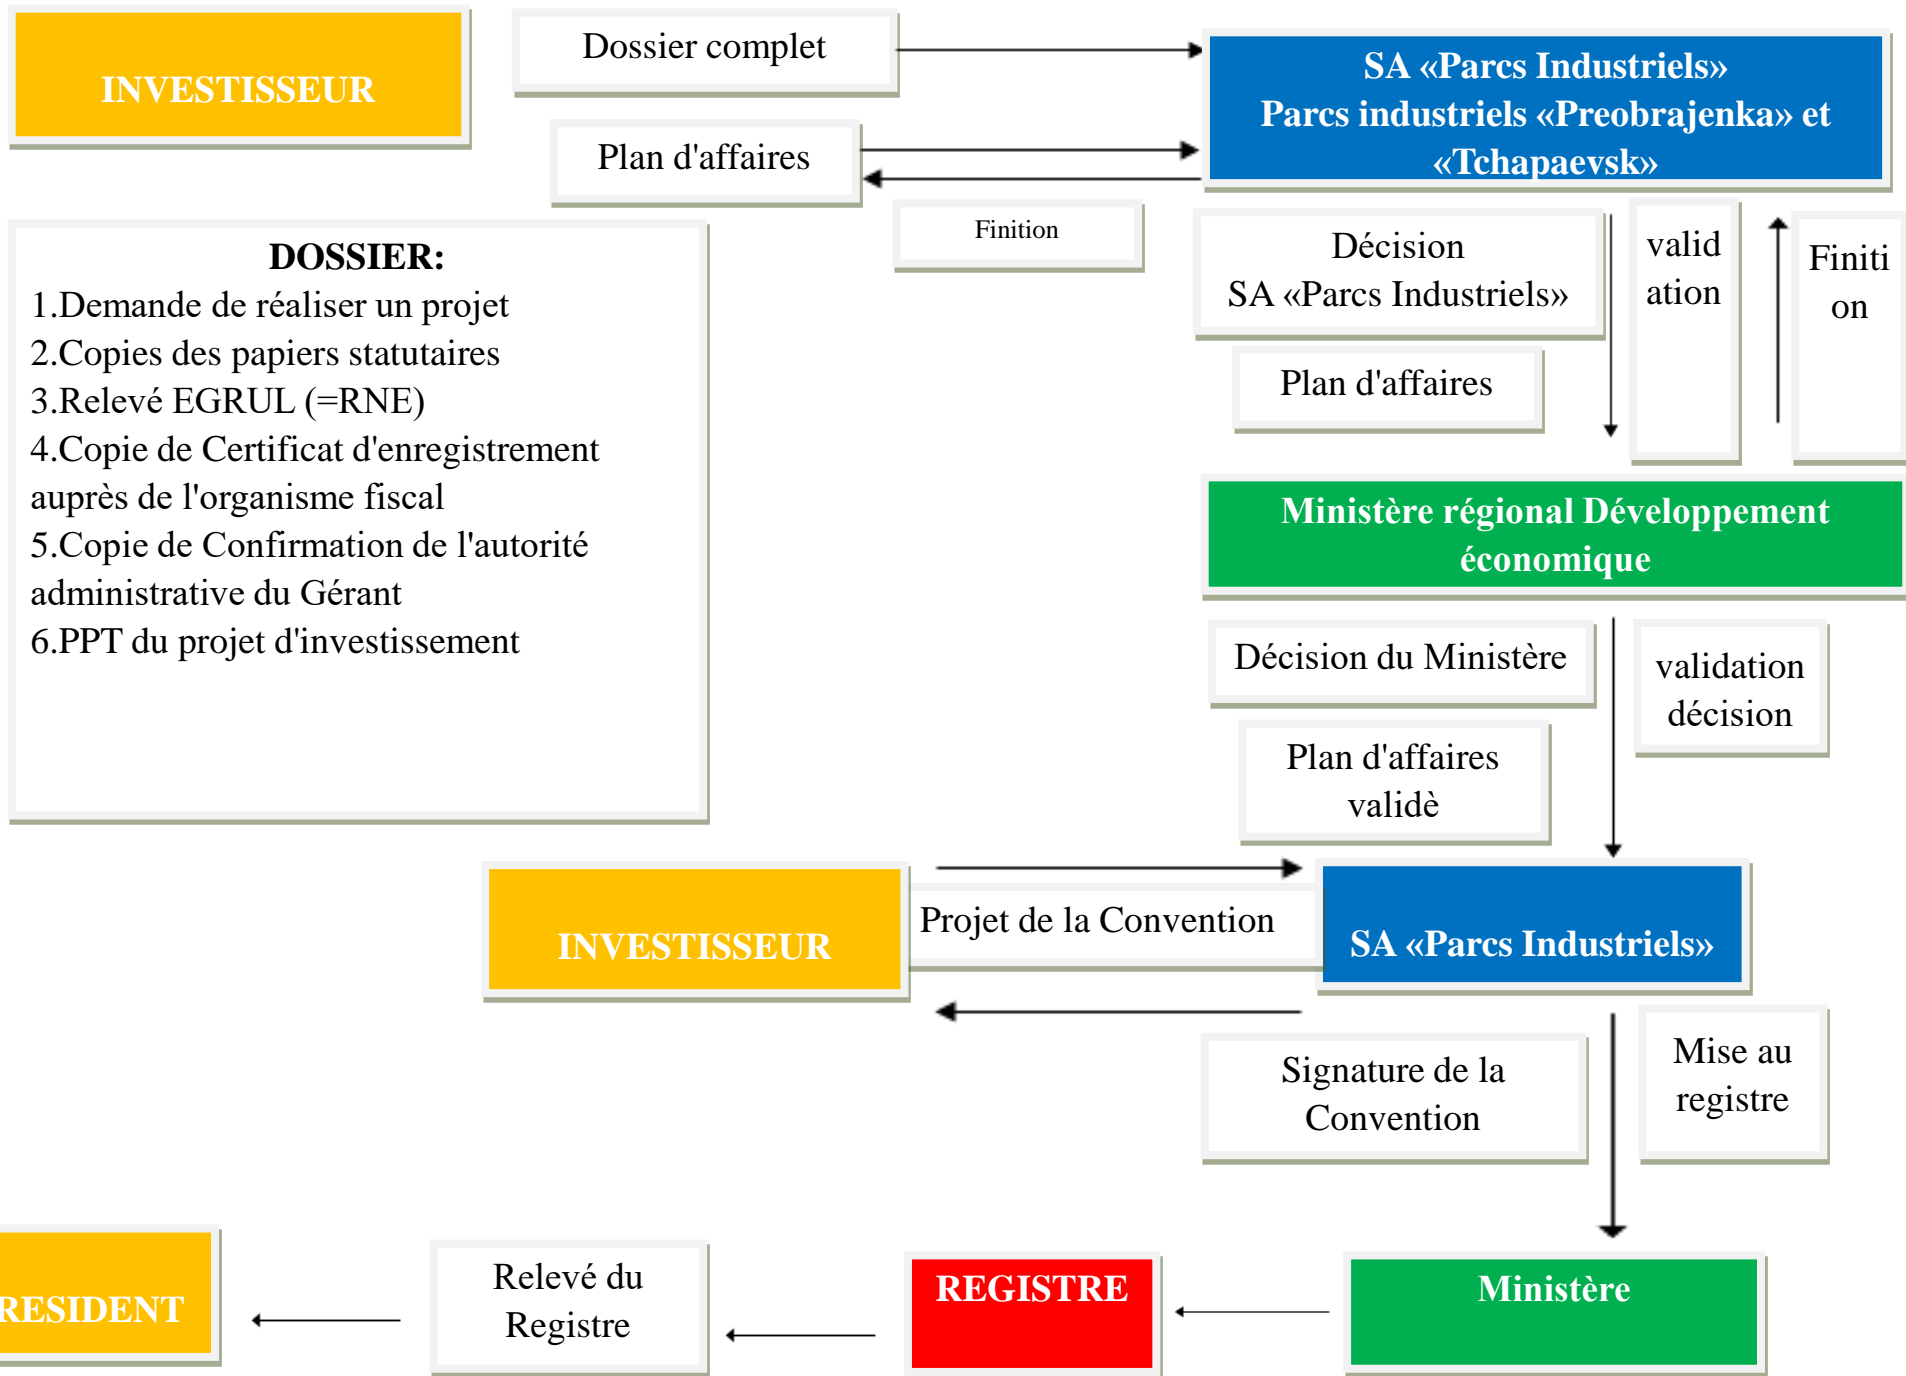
INVESTISSEUR

Dossier complet

SA «Parcs Industriels» Parcs industriels «Preobrajenka» et «Tchapaevsk»

Plan d'affaires

Finition

DOSSIER:
1.Demande de réaliser un projet
2.Copies des papiers statutaires
3.Relevé EGRUL (=RNE)
4.Copie de Certificat d'enregistrement auprès de l'organisme fiscal
5.Copie de Confirmation de l'autorité administrative du Gérant
6.PPT du projet d'investissement

Décision SA «Parcs Industriels»

valid ation

Finiti on

Plan d'affaires

Ministère régional Développement économique

Décision du Ministère

validation décision

Plan d'affaires validè

INVESTISSEUR

Projet de la Convention

SA «Parcs Industriels»

Signature de la Convention

Mise au registre

RESIDENT

Relevé du Registre

REGISTRE

Ministère